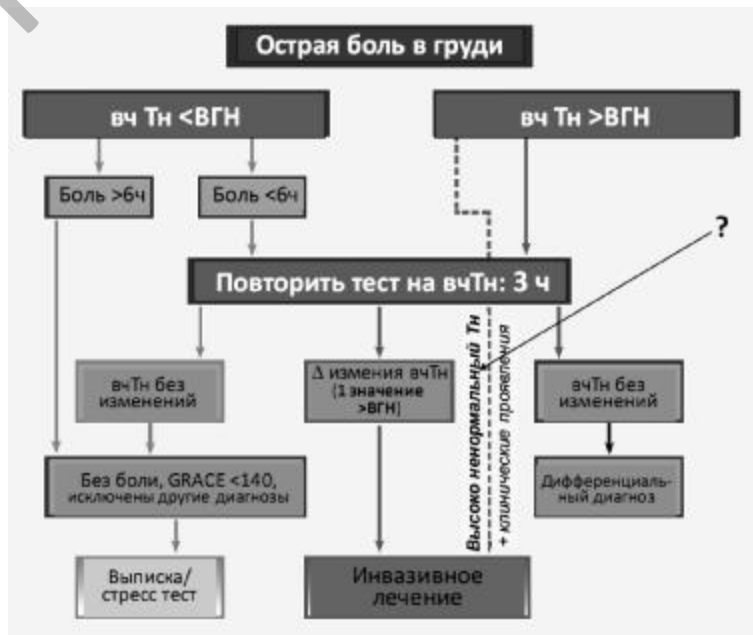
Острая боль в груди

вч Тн <ВГН

вч Тн >ВГН

Боль >6ч

Боль <6ч

?

Повторить тест на вчТн: 3 ч

Высоко ненормальный Тн + клинические проявления

вчТн без изменений

Δ изменения вчТн (1 значение >ВГН)

вчТн без изменений

Без боли, GRACE <140, исключены другие диагнозы

Дифференциальный диагноз

Выписка/ стресс тест

Инвазивное лечение